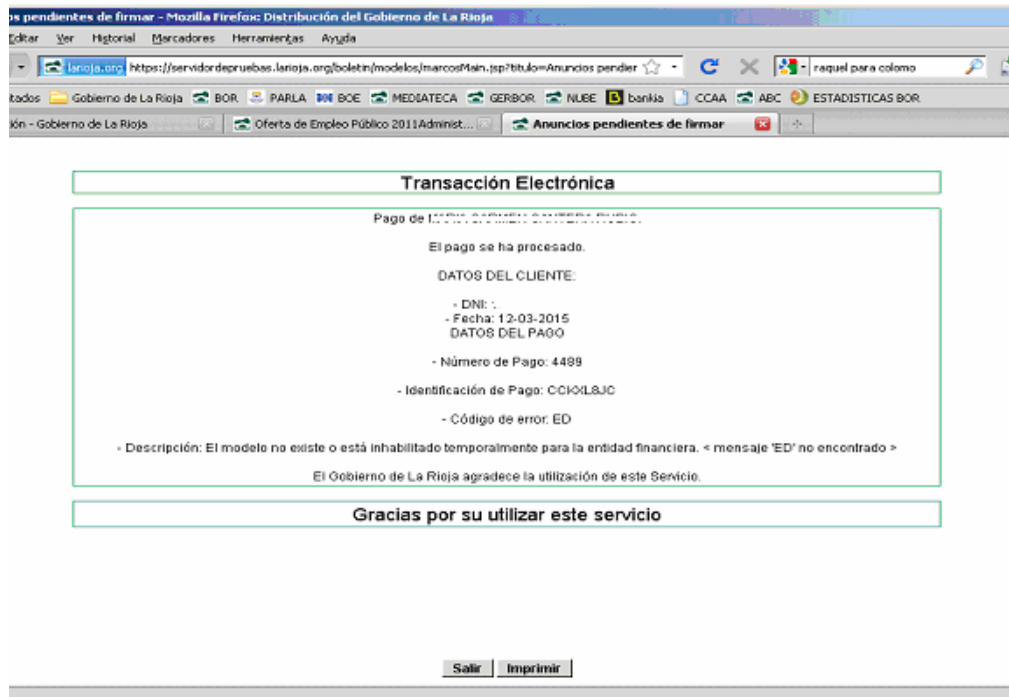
os pendientes de firmar - Mozilla Firefox: Distribución del Gobierno de La Rioja

Editar Ver Historial Marcadores Herramientas Ayuda

larioja.org https://servidordepruebas.larioja.org/boletin/modelos/marcosMain.jsp?titulo=Anuncios pendier

raquel para colomo

itados Gobierno de La Rioja BOR PARLA BOE MEDIATECA GERBOR NUBE bankia CCAA ABC ESTADISTICAS BOR

ión - Gobierno de La Rioja | Oferta de Empleo Público 2011Administ... | Anuncios pendientes de firmar

Transacción Electrónica

Pago de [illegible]

El pago se ha procesado.

DATOS DEL CLIENTE:

- DNI: .
- Fecha: 12-03-2015
DATOS DEL PAGO

- Número de Pago: 4489

- Identificación de Pago: CCKXL8JC

- Código de error: ED

- Descripción: El modelo no existe o está inhabilitado temporalmente para la entidad financiera. < mensaje 'ED' no encontrado >

El Gobierno de La Rioja agradece la utilización de este Servicio.

Gracias por su utilizar este servicio

Salir Imprimir